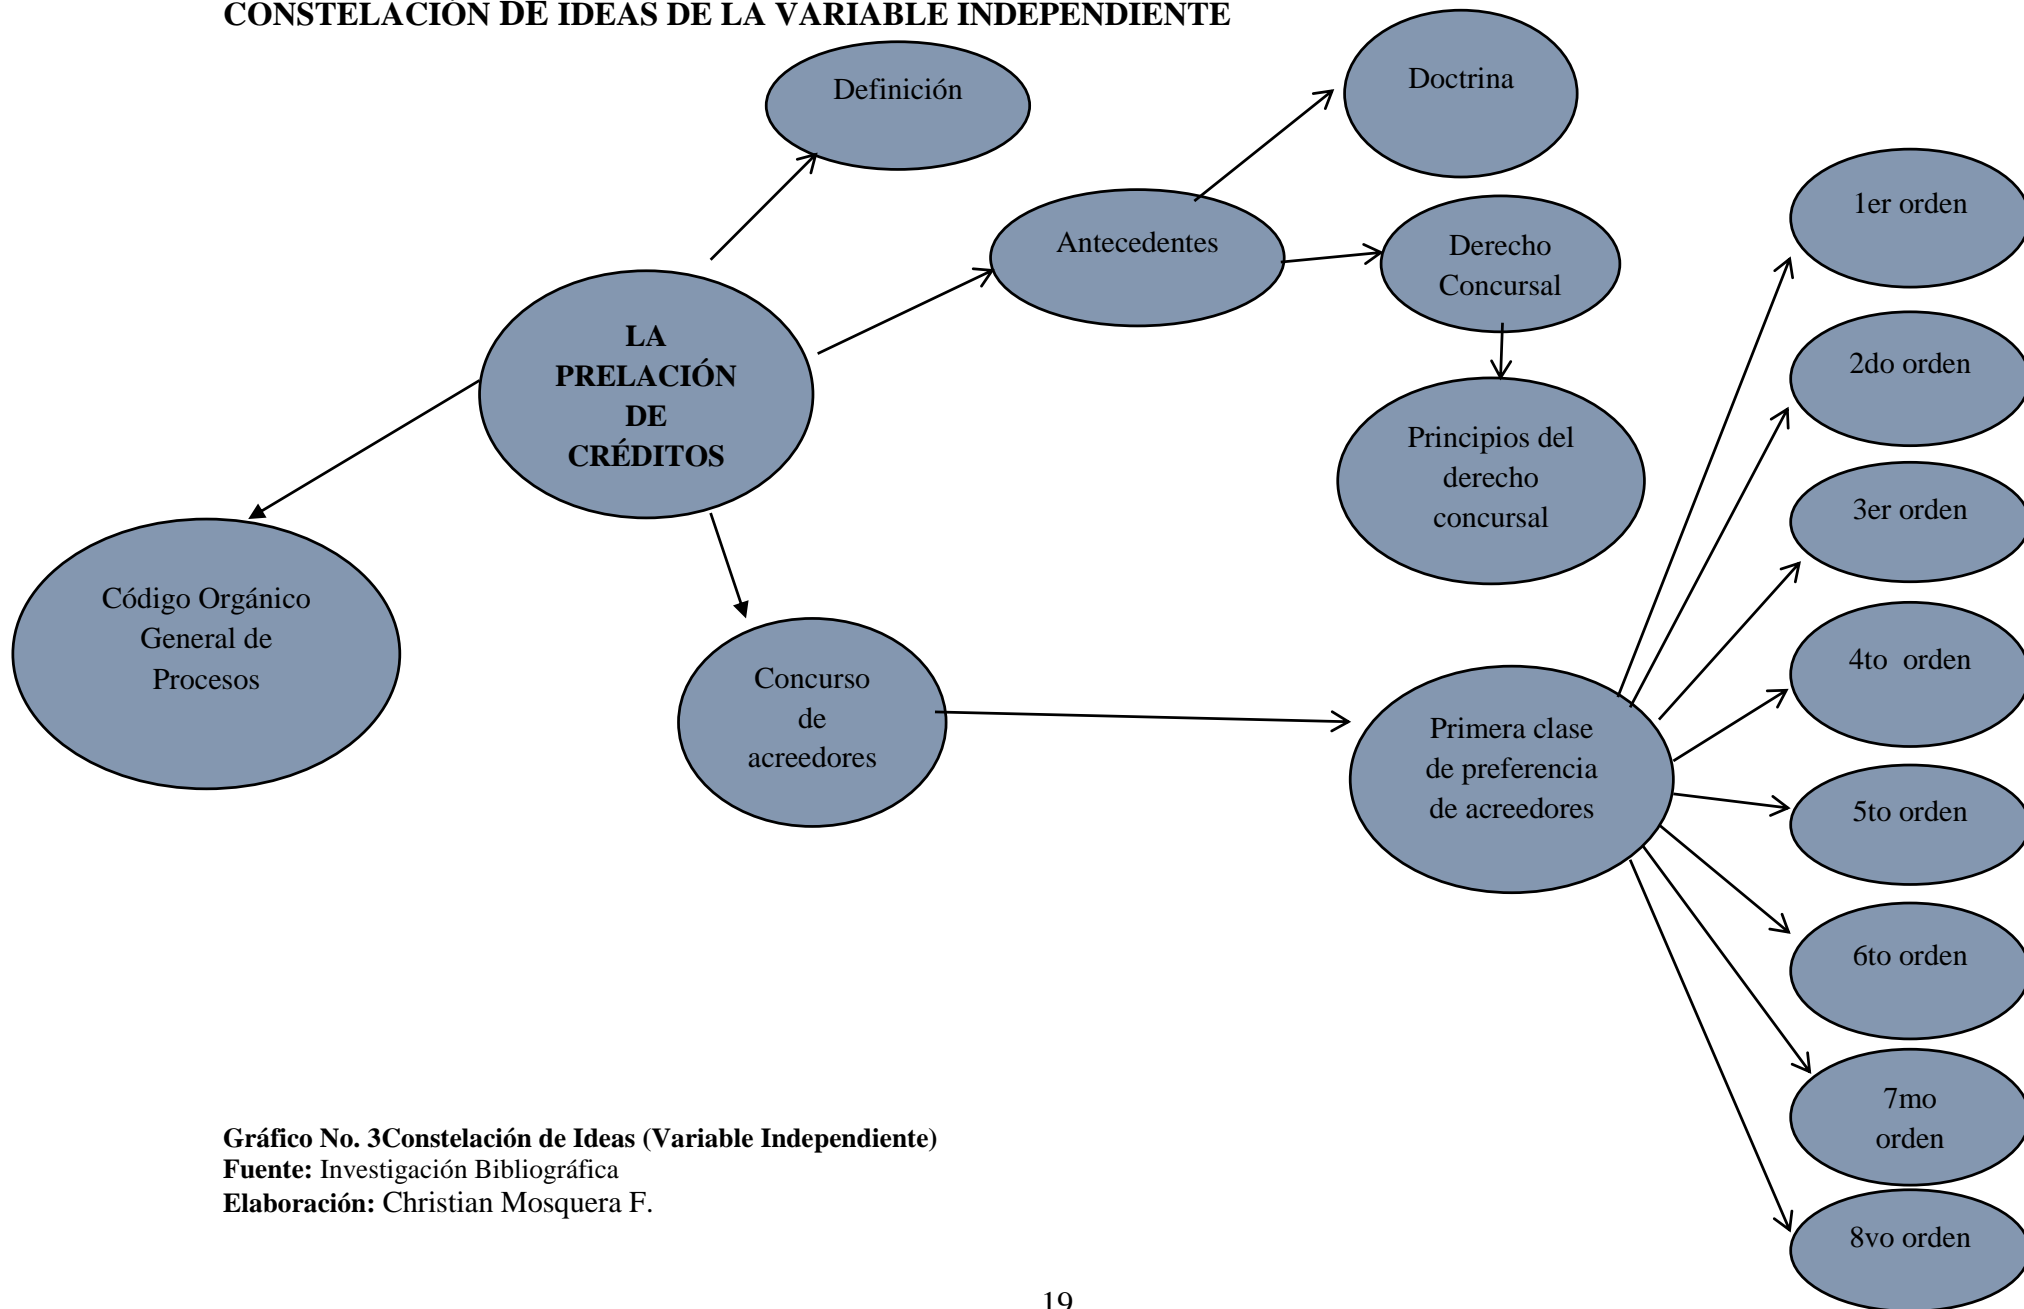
CONSTELACIÓN DE IDEAS DE LA VARIABLE INDEPENDIENTE

Definición

Doctrina

Antecedentes

Derecho Concursal

LA PRELACIÓN DE CRÉDITOS

Principios del derecho concursal

Código Orgánico General de Procesos

Concurso de acreedores

Primera clase de preferencia de acreedores

1er orden

2do orden

3er orden

4to orden

5to orden

6to orden

7mo orden

8vo orden

Gráfico No. 3Constelación de Ideas (Variable Independiente)
Fuente: Investigación Bibliográfica
Elaboración: Christian Mosquera F.

19